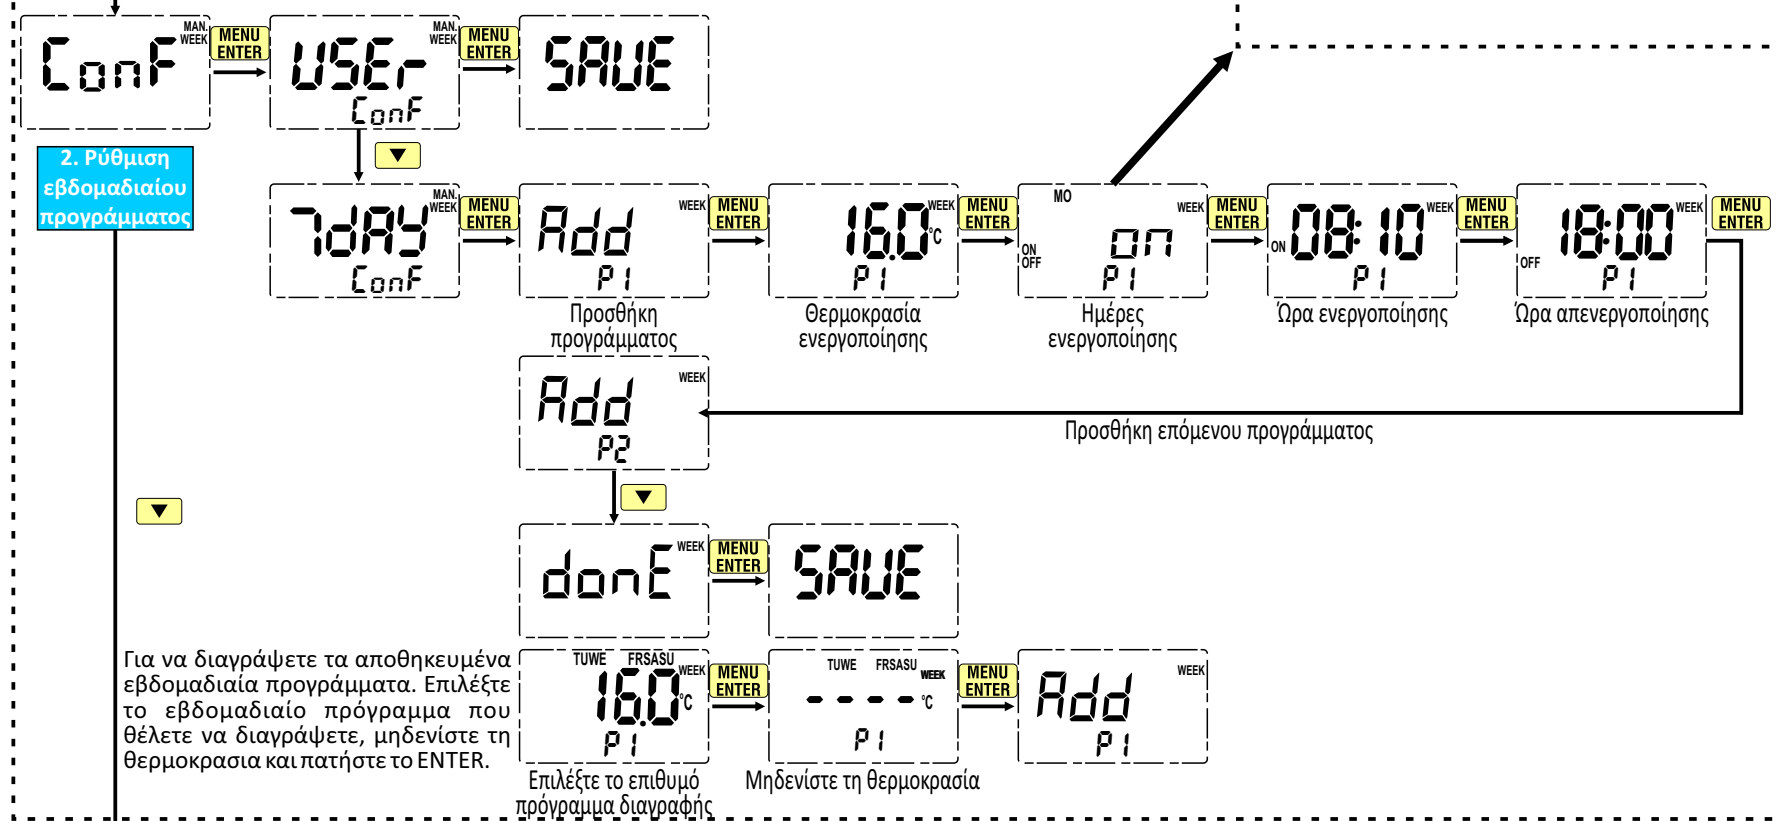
ConF MAN. WEEK MENU ENTER USEr ConF MAN. WEEK MENU ENTER SAUE

2. Ρύθμιση εβδομαδιαίου προγράμματος

▼

7dAY ConF MAN. WEEK MENU ENTER Add P1 WEEK MENU ENTER 16.0°C WEEK P1 MENU ENTER MO ON OFF on P1 WEEK MENU ENTER ON 08:10 WEEK P1 MENU ENTER OFF 18:00 WEEK P1 MENU ENTER

Προσθήκη προγράμματος

Θερμοκρασία ενεργοποίησης

Ημέρες ενεργοποίησης

Ώρα ενεργοποίησης

Ώρα απενεργοποίησης

Add WEEK P2

Προσθήκη επόμενου προγράμματος

▼

▼

donE WEEK MENU ENTER SAUE

Για να διαγράψετε τα αποθηκευμένα εβδομαδιαία προγράμματα. Επιλέξτε το εβδομαδιαίο πρόγραμμα που θέλετε να διαγράψετε, μηδενίστε τη θερμοκρασια και πατήστε το ENTER.

TUWE FRSASU WEEK 16.0°C P1 MENU ENTER TUWE FRSASU WEEK ----°C P1 MENU ENTER Add WEEK P1

Επιλέξτε το επιθυμό πρόγραμμα διαγραφής

Μηδενίστε τη θερμοκρασία